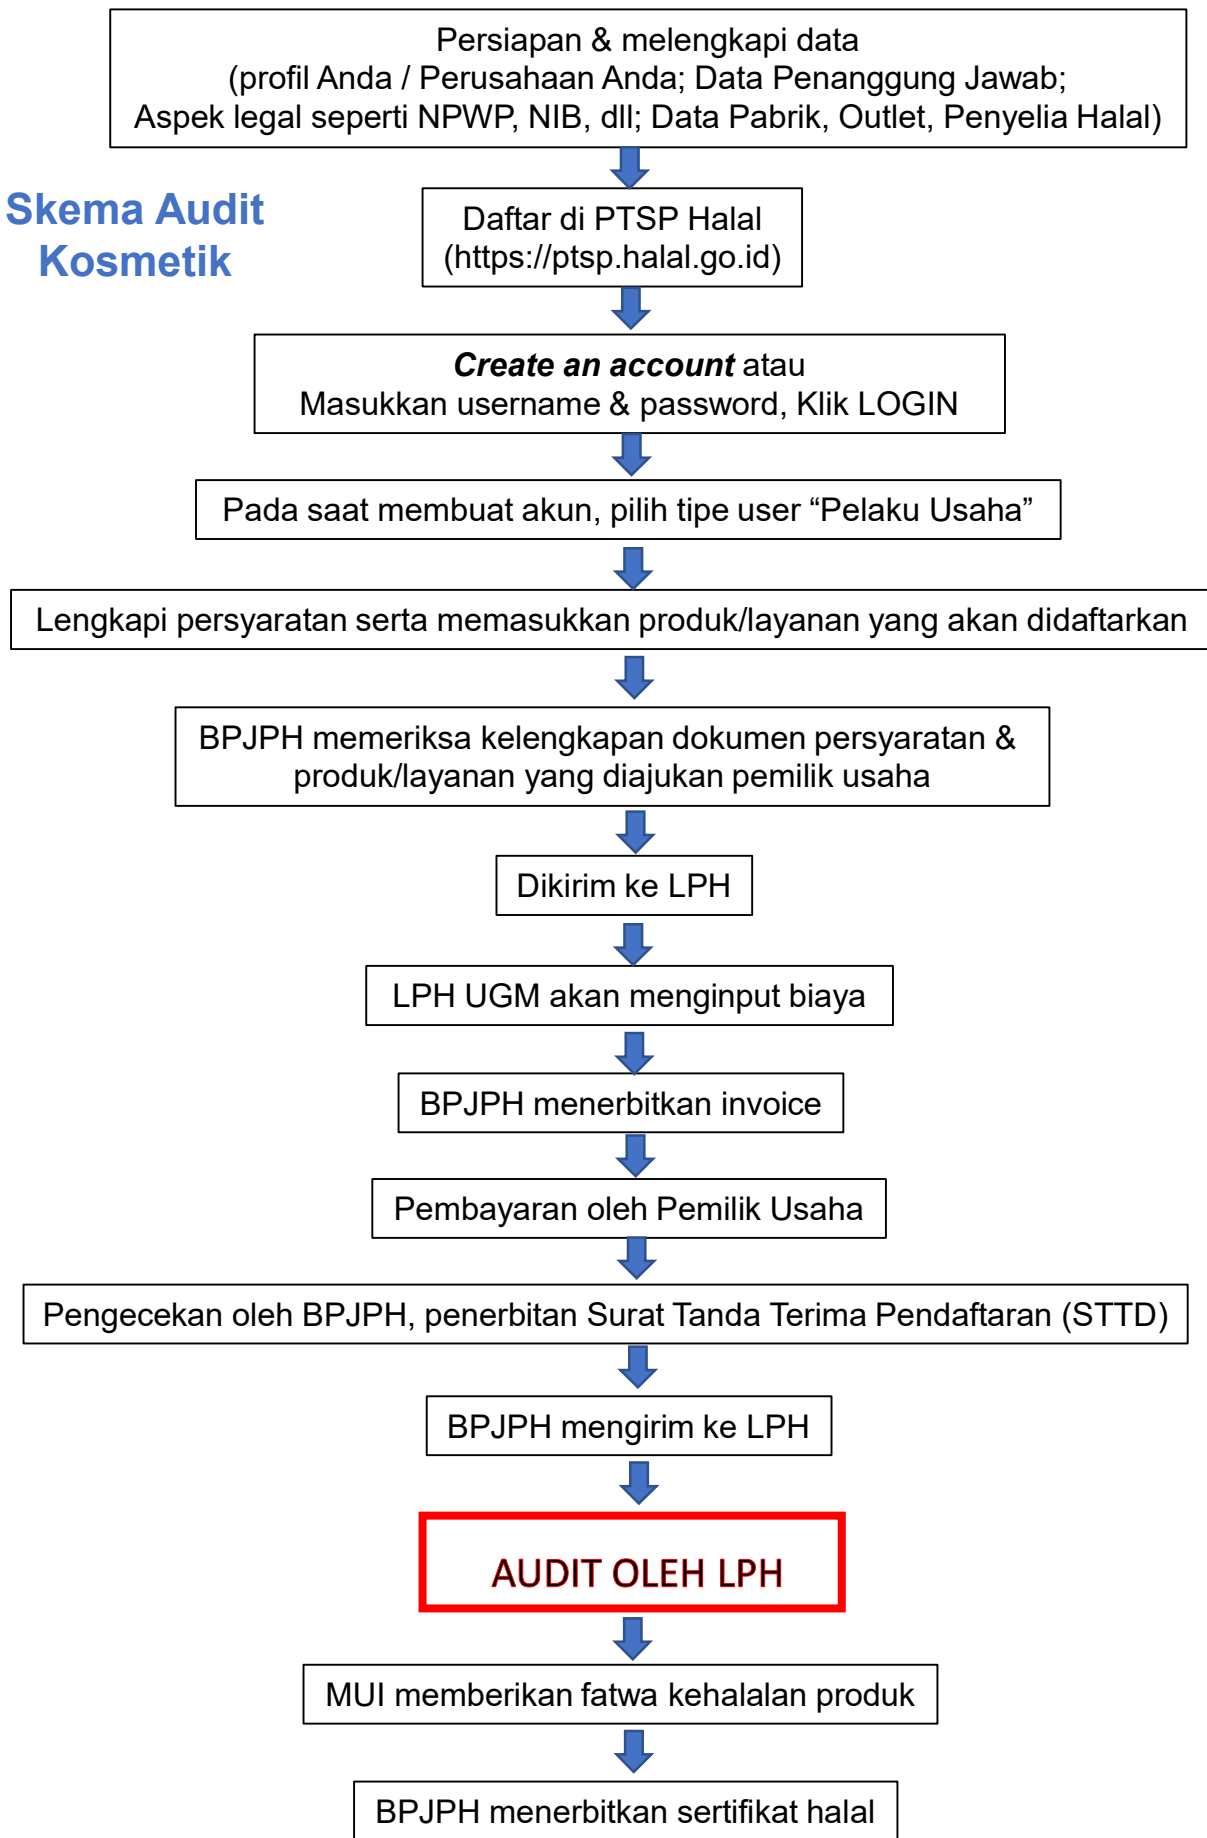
Persiapan & melengkapi data
(profil Anda / Perusahaan Anda; Data Penanggung Jawab; Aspek legal seperti NPWP, NIB, dll; Data Pabrik, Outlet, Penyelia Halal)

Skema Audit Kosmetik

Daftar di PTSP Halal
(https://ptsp.halal.go.id)

***Create an account*** atau
Masukkan username & password, Klik LOGIN

Pada saat membuat akun, pilih tipe user “Pelaku Usaha”

Lengkapi persyaratan serta memasukkan produk/layanan yang akan didaftarkan

BPJPH memeriksa kelengkapan dokumen persyaratan & produk/layanan yang diajukan pemilik usaha

Dikirim ke LPH

LPH UGM akan menginput biaya

BPJPH menerbitkan invoice

Pembayaran oleh Pemilik Usaha

Pengecekan oleh BPJPH, penerbitan Surat Tanda Terima Pendaftaran (STTD)

BPJPH mengirim ke LPH

AUDIT OLEH LPH

MUI memberikan fatwa kehalalan produk

BPJPH menerbitkan sertifikat halal